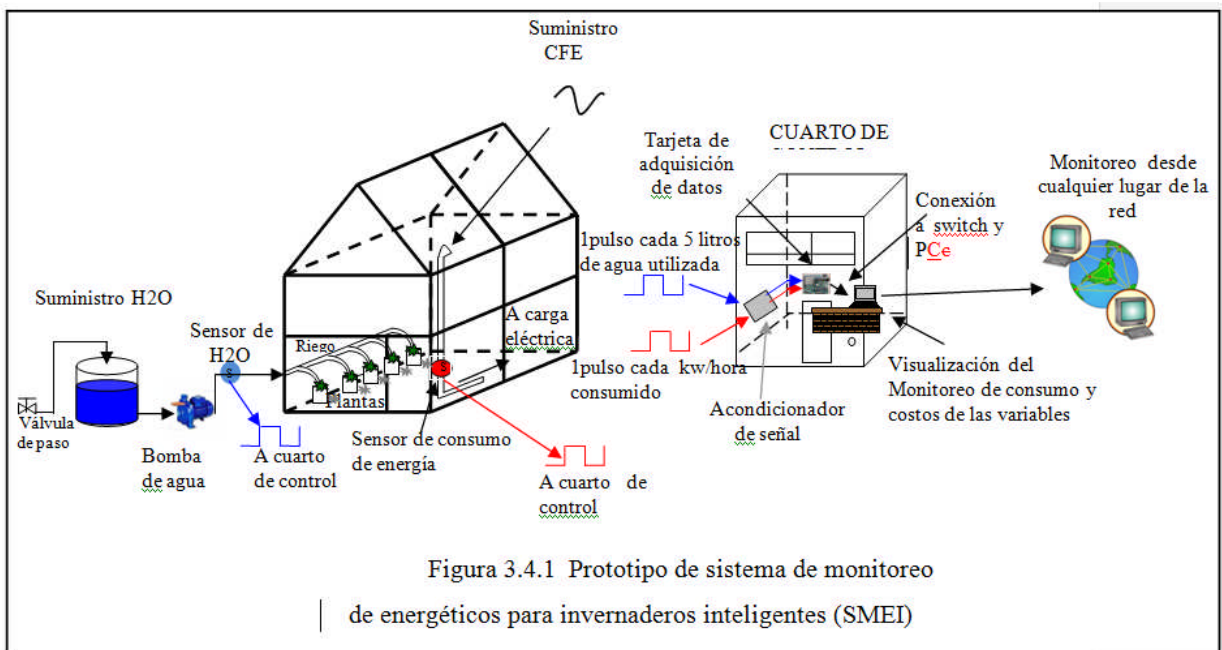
Suministro CFE

Tarjeta de adquisición de datos

CUARTO DE

Monitoreo desde cualquier lugar de la red

Conexión a switch y PCe

1pulso cada 5 litros de agua utilizada

Suministro H2O

Sensor de H2O

Riego

A carga eléctrica

1pulso cada kw/hora consumido

Plantas

S

S

Válvula de paso

Bomba de agua

A cuarto de control

Sensor de consumo de energía

A cuarto de control

Acondicionador de señal

Visualización del Monitoreo de consumo y costos de las variables

Figura 3.4.1 Prototipo de sistema de monitoreo de energéticos para invernaderos inteligentes (SMEI)